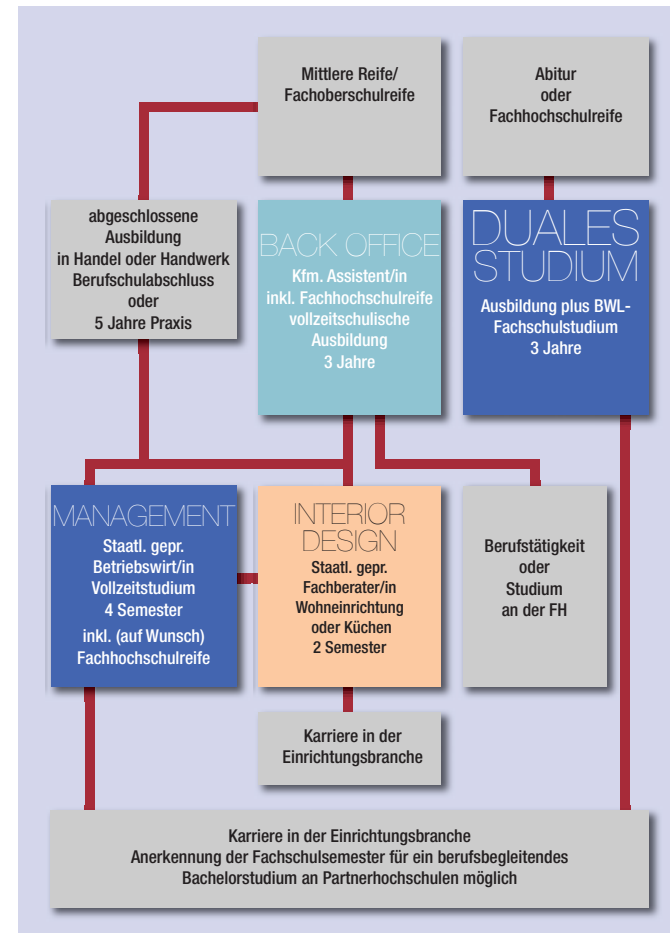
Mittlere Reife/
Fachoberschulreife

Abitur
oder
Fachhochschulreife

abgeschlossene
Ausbildung
in Handel oder Handwerk
Berufschulabschluss
oder
5 Jahre Praxis

BACK OFFICE
Kfm. Assistent/in
inkl. Fachhochschulreife
vollzeitschulische
Ausbildung
3 Jahre

DUALES
STUDIUM
Ausbildung plus BWL-
Fachschulstudium
3 Jahre

MANAGEMENT
Staatl. gepr.
Betriebswirt/in
Vollzeitstudium
4 Semester
inkl. (auf Wunsch)
Fachhochschulreife

INTERIOR
DESIGN
Staatl. gepr.
Fachberater/in
Wohneinrichtung
oder Küchen
2 Semester

Berufstätigkeit
oder
Studium
an der FH

Karriere in der
Einrichtungsbranche

Karriere in der Einrichtungsbranche
Anerkennung der Fachschulsemester für ein berufsbegleitendes
Bachelorstudium an Partnerhochschulen möglich